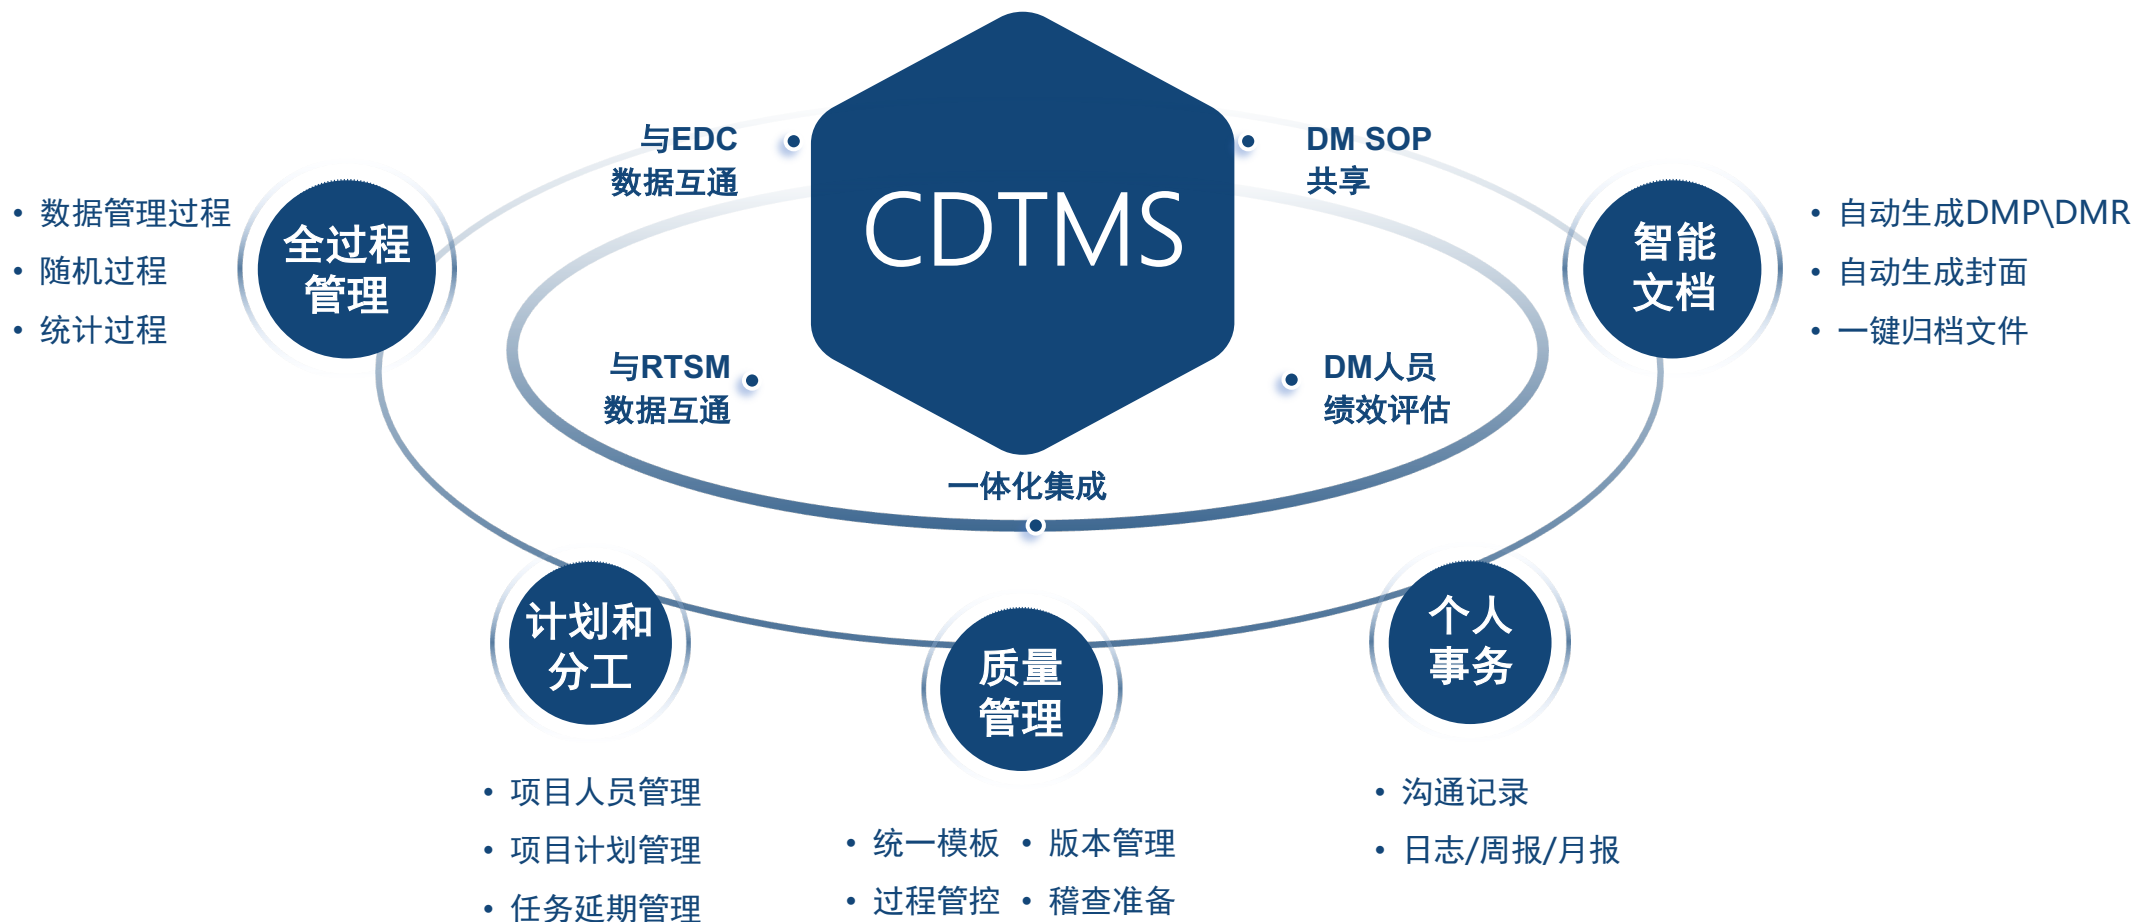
CDTMS

与EDC 数据互通

DM SOP 共享

与RTSM 数据互通

DM人员 绩效评估

一体化集成

全过程管理

• 数据管理过程
• 随机过程
• 统计过程

智能文档

• 自动生成DMP\DMR
• 自动生成封面
• 一键归档文件

计划和分工

• 项目人员管理
• 项目计划管理
• 任务延期管理

质量管理

• 统一模板 • 版本管理
• 过程管控 • 稽查准备

个人事务

• 沟通记录
• 日志/周报/月报